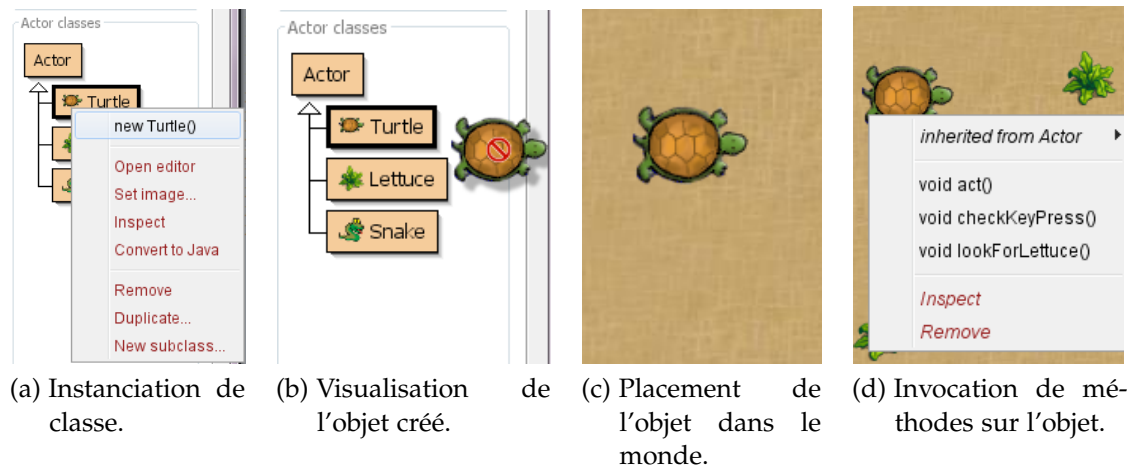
Actor classes

Actor

Turtle

new Turtle()

Open editor

Set image...

Inspect

Convert to Java

Remove

Duplicate...

New subclass...

(a) Instanciation de classe.

Actor classes

Actor

Turtle

Lettuce

Snake

(b) Visualisation de l'objet créé.

(c) Placement de l'objet dans le monde.

inherited from Actor

void act()

void checkKeyPress()

void lookForLettuce()

Inspect

Remove

(d) Invocation de méthodes sur l'objet.